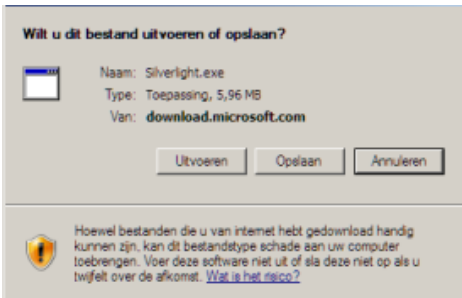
Wilt u dit bestand uitvoeren of opslaan?

Naam: Silverlight.exe
Type: Toepassing, 5,96 MB
Van: download.microsoft.com

Uitvoeren | Opslaan | Annuleren

Hoewel bestanden die u van internet hebt gedownload handig kunnen zijn, kan dit bestandstype schade aan uw computer toebrengen. Voer deze software niet uit of sla deze niet op als u twijfelt over de afkomst. Wat is het risico?